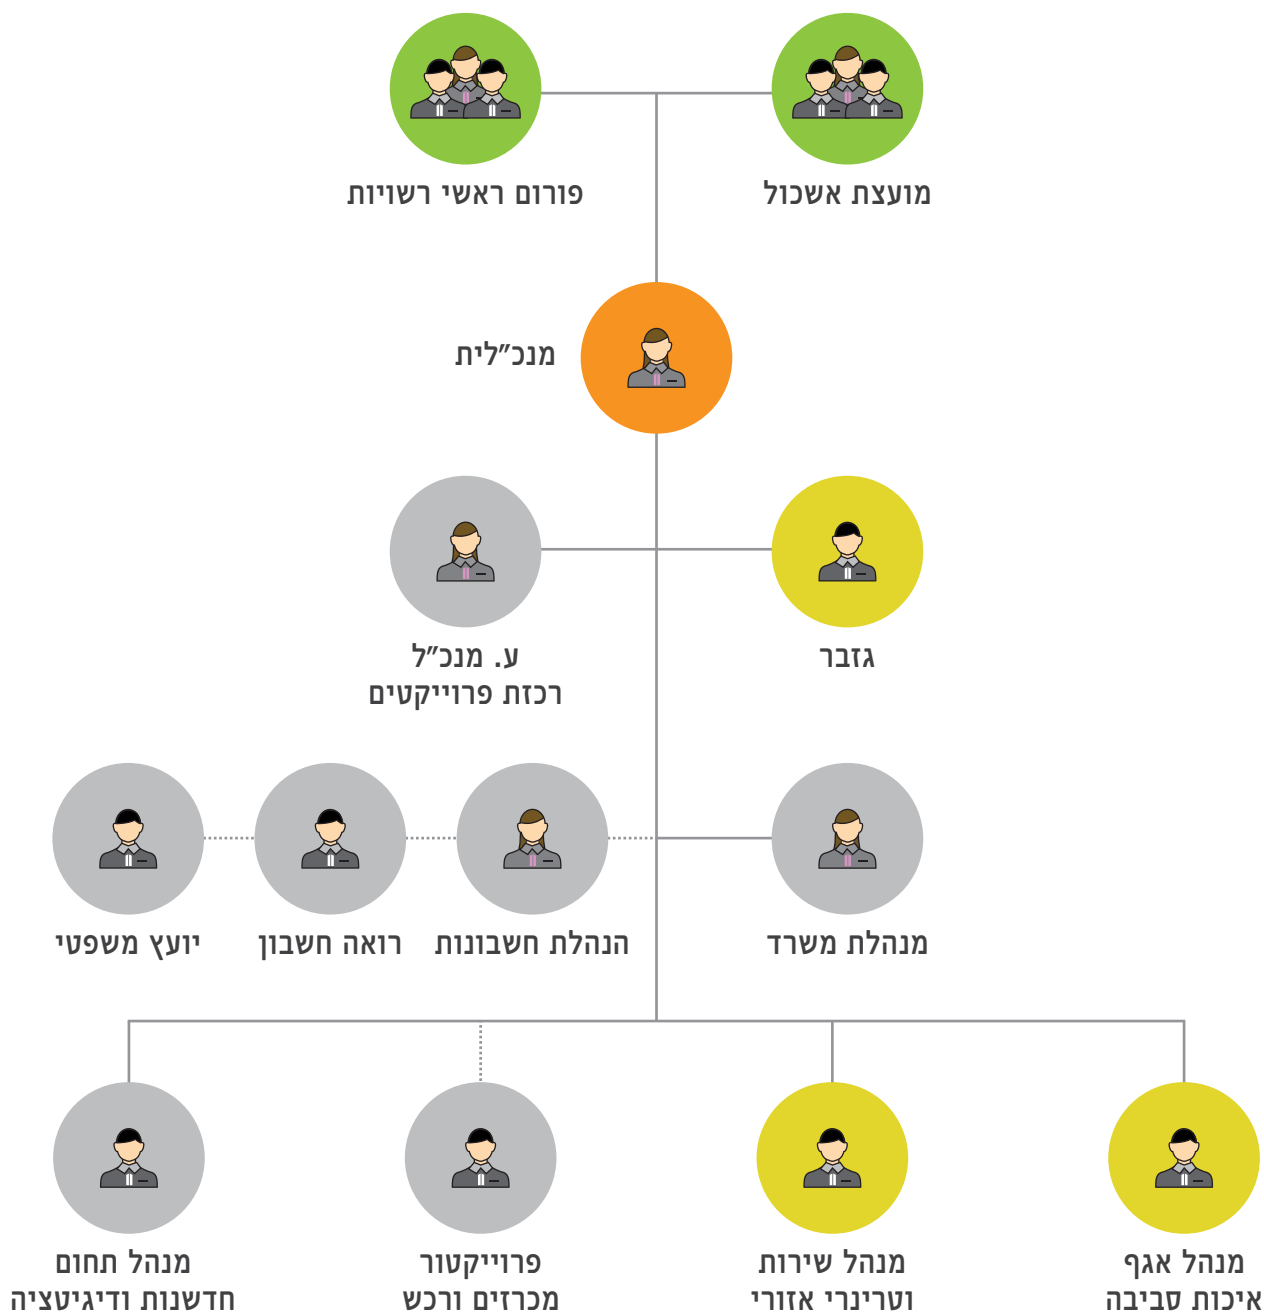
מועצת אשכול

פורום ראשי רשויות

מנכ"לית

גזבר

ע. מנכ"ל
רכזת פרוייקטים

מנהלת משרד

הנהלת חשבונות

רואה חשבון

יועץ משפטי

מנהל אגף
איכות סביבה

מנהל שירות
וטרינרי אזורי

פרוייקטור
מכרזים ורכש

מנהל תחום
חדשנות ודיגיטציה